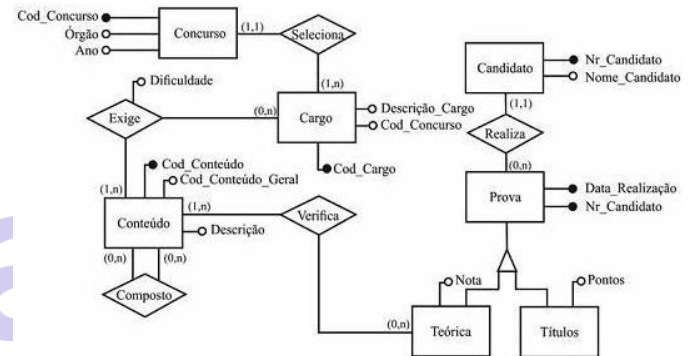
Cod_Concurso
Órgão
Ano
Concurso
(1,1)
Seleciona
(1,n)
Dificuldade
Exige
(0,n)
Cargo
Descrição_Cargo
Cod_Concurso
Cod_Cargo
Candidato
Nr_Candidato
Nome_Candidato
(1,1)
Realiza
(0,n)
Prova
Data_Realização
Nr_Candidato
Cod_Conteúdo
Cod_Conteúdo_Geral
(1,n)
(1,n)
Conteúdo
Descrição
Verifica
(0,n)
(0,n)
Composto
Nota
Pontos
(0,n)
Teórica
Títulos